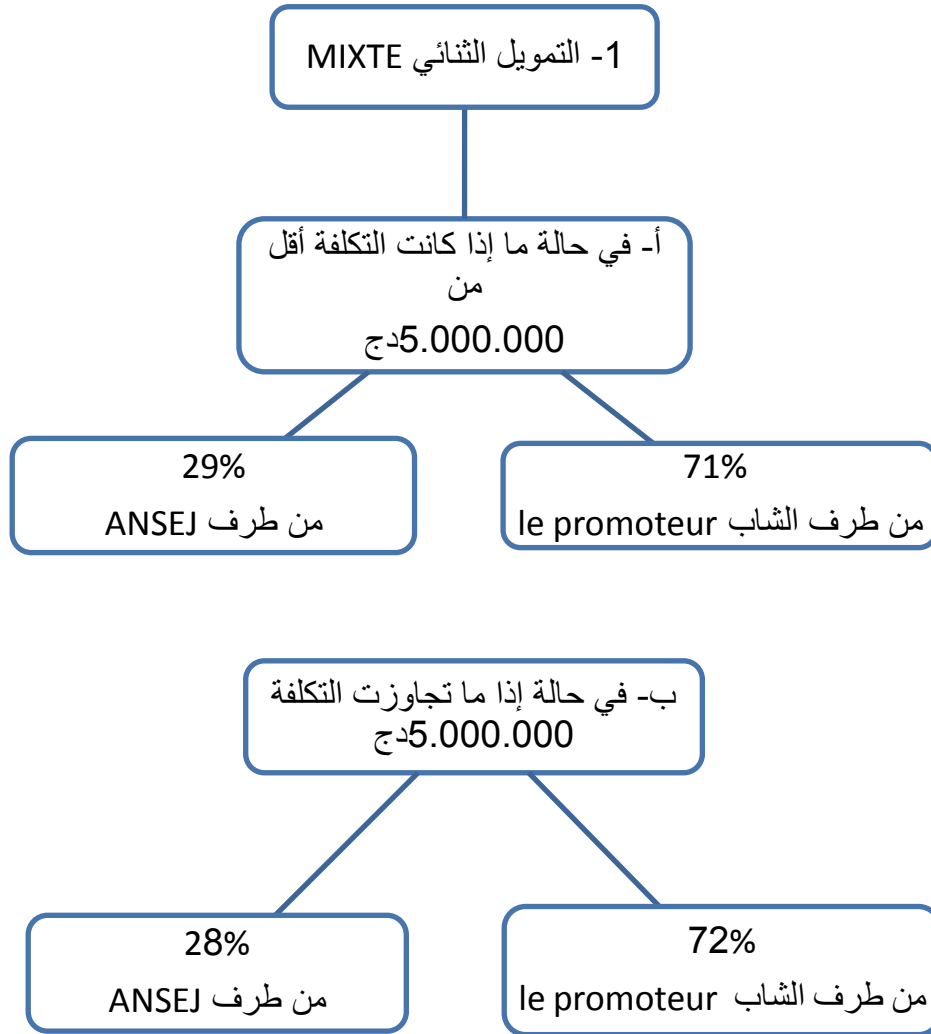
1- التمويل الثنائي MIXTE

أ- في حالة ما إذا كانت التكلفة أقل من
5.000.000دج

71%
من طرف الشاب le promoteur

29%
من طرف ANSEJ

ب- في حالة إذا ما تجاوزت التكلفة
5.000.000دج

72%
من طرف الشاب le promoteur

28%
من طرف ANSEJ